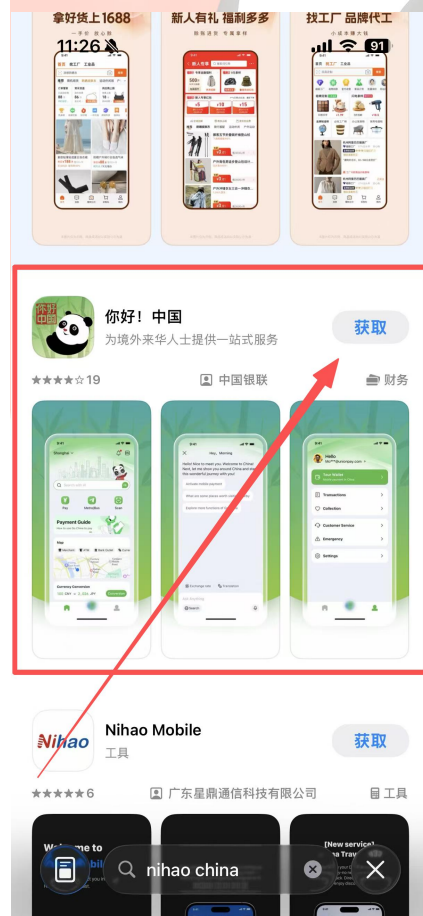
拿好货上1688

新人有礼 福利多多

找工厂 品质代工

11:26

91

你好！中国

为境外来华人士提供一站式服务

获取

19

中国银联

财务

Shanghai

Payment Guide

Hey, Morning

Hello

Your Wallet

Transactions

Collection

Customer Service

Emergency

Settings

Nihao Mobile

工具

获取

6

广东星鼎通信科技有限公司

工具

Welcome to

[New service]

nihao china